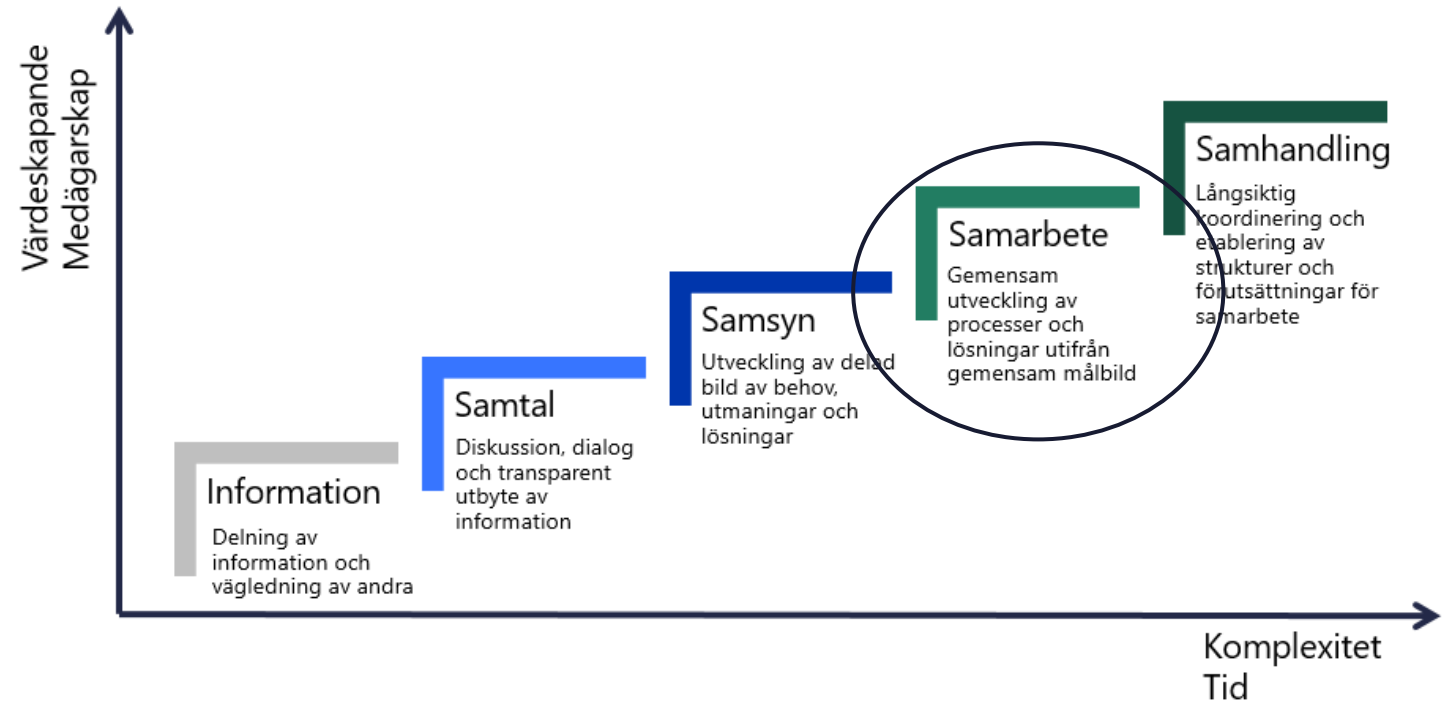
Värdeskapande
Medägarskap

Information

Delning av information och vägledning av andra

Samtal

Diskussion, dialog och transparent utbyte av information

Samsyn

Utveckling av delad bild av behov, utmaningar och lösningar

Samarbete

Gemensam utveckling av processer och lösningar utifrån gemensam målbild

Samhandling

Långsiktig koordinering och etablering av strukturer och förutsättningar för samarbete

Komplexitet
Tid